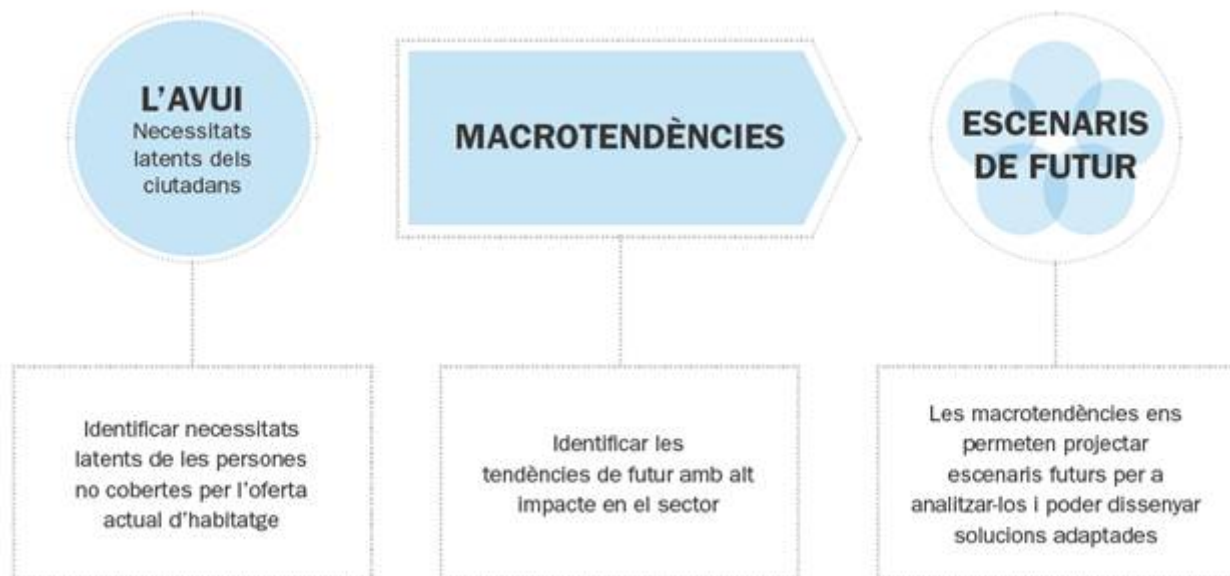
L'AVUI
Necessitats latents dels ciutadans

MACROTENDÈNCIES

ESCENARIS DE FUTUR

Identificar necessitats latents de les persones no cobertes per l'oferta actual d'habitatge

Identificar les tendències de futur amb alt impacte en el sector

Les macrotendències ens permeten projectar escenaris futurs per a analitzar-los i poder dissenyar solucions adaptades